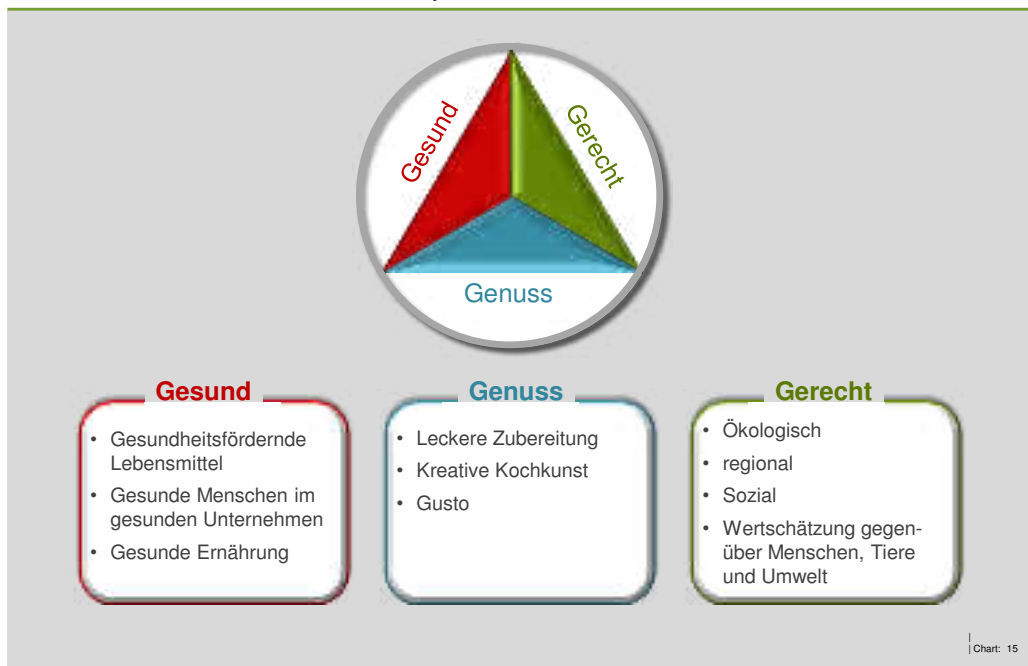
Gesund

Gerecht

Genuss

Gesund

- Gesundheitsfördernde Lebensmittel
- Gesunde Menschen im gesunden Unternehmen
- Gesunde Ernährung

Genuss

- Leckere Zubereitung
- Kreative Kochkunst
- Gusto

Gerecht

- Ökologisch
- regional
- Sozial
- Wertschätzung gegenüber Menschen, Tiere und Umwelt

| Chart: 15